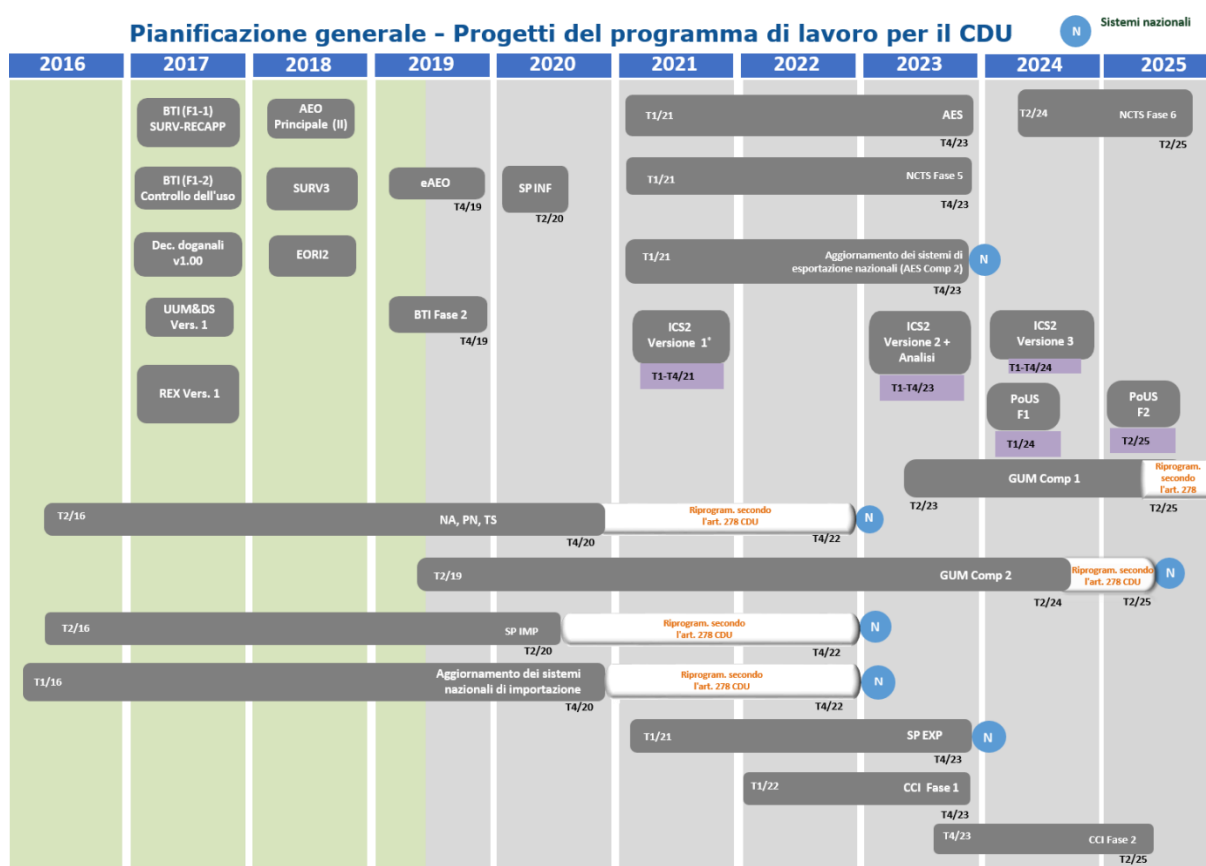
Pianificazione generale - Progetti del programma di lavoro per il CDU

N Sistemi nazionali

2016 2017 2018 2019 2020 2021 2022 2023 2024 2025

BTI (F1-1) SURV-RECAPP

AEO Principale (II)

T1/21 AES T4/23

T2/24 NCTS Fase 6 T2/25

BTI (F1-2) Controllo dell'uso

SURV3

eAEO T4/19

SP INF T2/20

T1/21 NCTS Fase 5 T4/23

Dec. doganali v1.00

EORI2

T1/21 Aggiornamento dei sistemi di esportazione nazionali (AES Comp 2) N T4/23

UUM&DS Vers. 1

BTI Fase 2 T4/19

ICS2 Versione 1* T1-T4/21

ICS2 Versione 2 + Analisi T1-T4/23

ICS2 Versione 3 T1-T4/24

REX Vers. 1

PoUS F1 T1/24

PoUS F2 T2/25

GUM Comp 1 T2/23 Riprogram. secondo l'art. 278 T2/25

T2/16 NA, PN, TS T4/20 Riprogram. secondo l'art. 278 CDU T4/22 N

T2/19 GUM Comp 2 T2/24 Riprogram. secondo l'art. 278 CDU T2/25 N

T2/16 SP IMP T2/20 Riprogram. secondo l'art. 278 CDU T4/22 N

T1/16 Aggiornamento dei sistemi nazionali di importazione T4/20 Riprogram. secondo l'art. 278 CDU T4/22 N

T1/21 SP EXP N T4/23

T1/22 CCI Fase 1 T4/23

T4/23 CCI Fase 2 T2/25